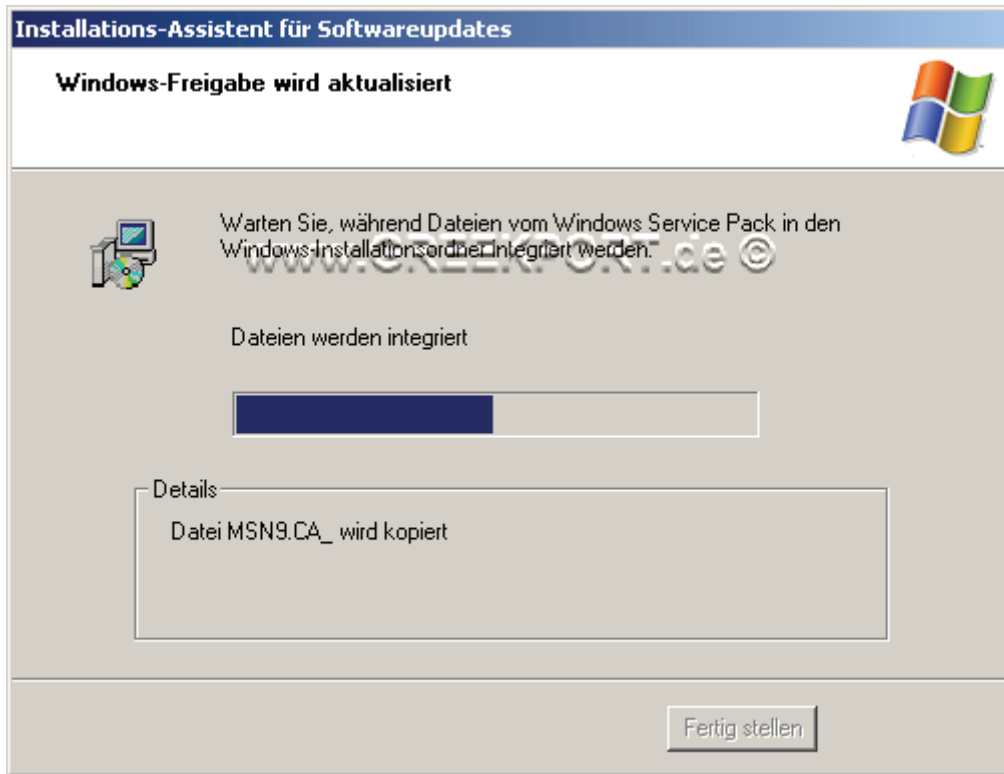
Installations-Assistent für Softwareupdates

Windows-Freigabe wird aktualisiert

Warten Sie, während Dateien vom Windows Service Pack in den Windows-Installationsordner integriert werden.

www.GREEKPORT.de ©

Dateien werden integriert

Details

Datei MSN9.CA_ wird kopiert

Fertig stellen